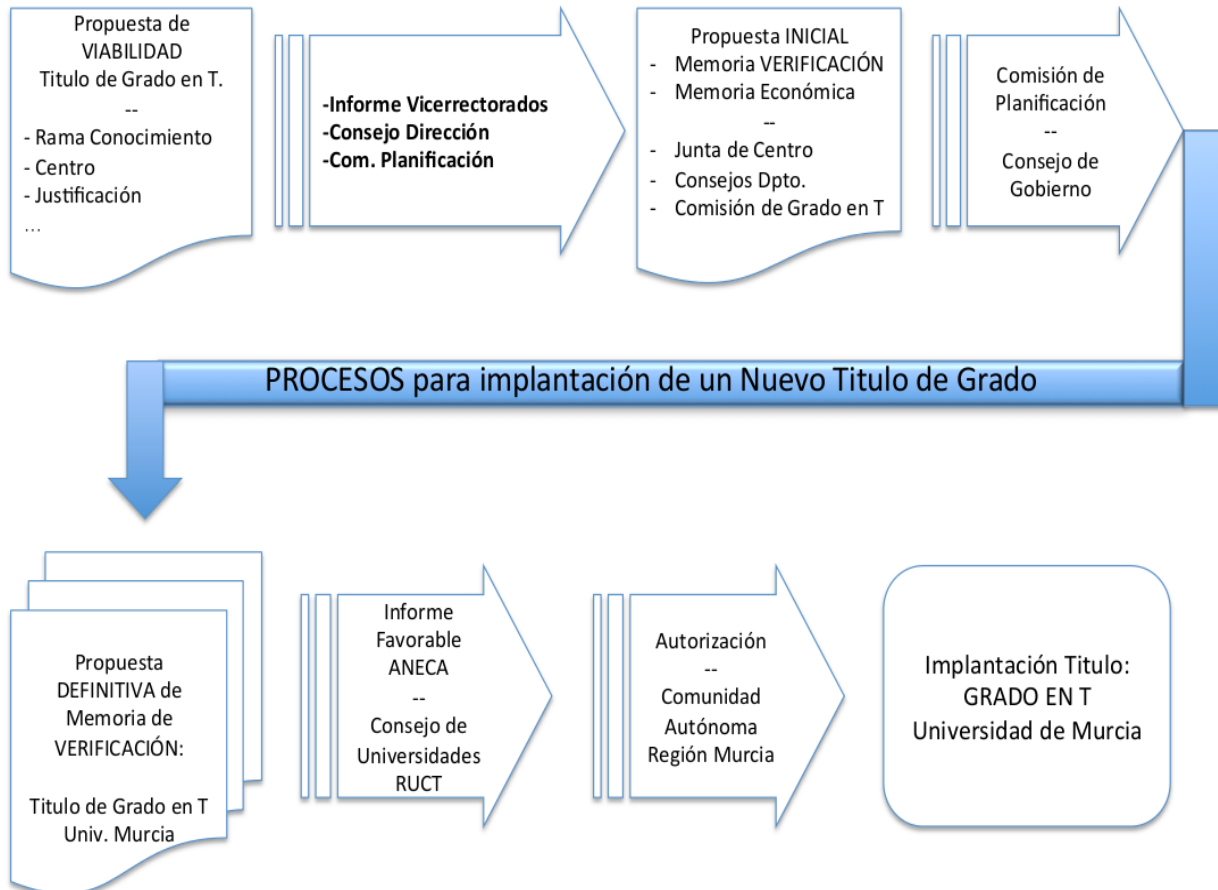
Propuesta de VIABILIDAD
Titulo de Grado en T.
--
- Rama Conocimiento
- Centro
- Justificación
...

-Informe Vicerrectorados
-Consejo Dirección
-Com. Planificación

Propuesta INICIAL
- Memoria VERIFICACIÓN
- Memoria Económica
--
- Junta de Centro
- Consejos Dpto.
- Comisión de Grado en T

Comisión de Planificación
--
Consejo de Gobierno

PROCESOS para implantación de un Nuevo Titulo de Grado

Propuesta DEFINITIVA de Memoria de VERIFICACIÓN:

Titulo de Grado en T
Univ. Murcia

Informe Favorable ANECA
--
Consejo de Universidades RUCT

Autorización
--
Comunidad Autónoma Región Murcia

Implantación Titulo:
GRADO EN T
Universidad de Murcia